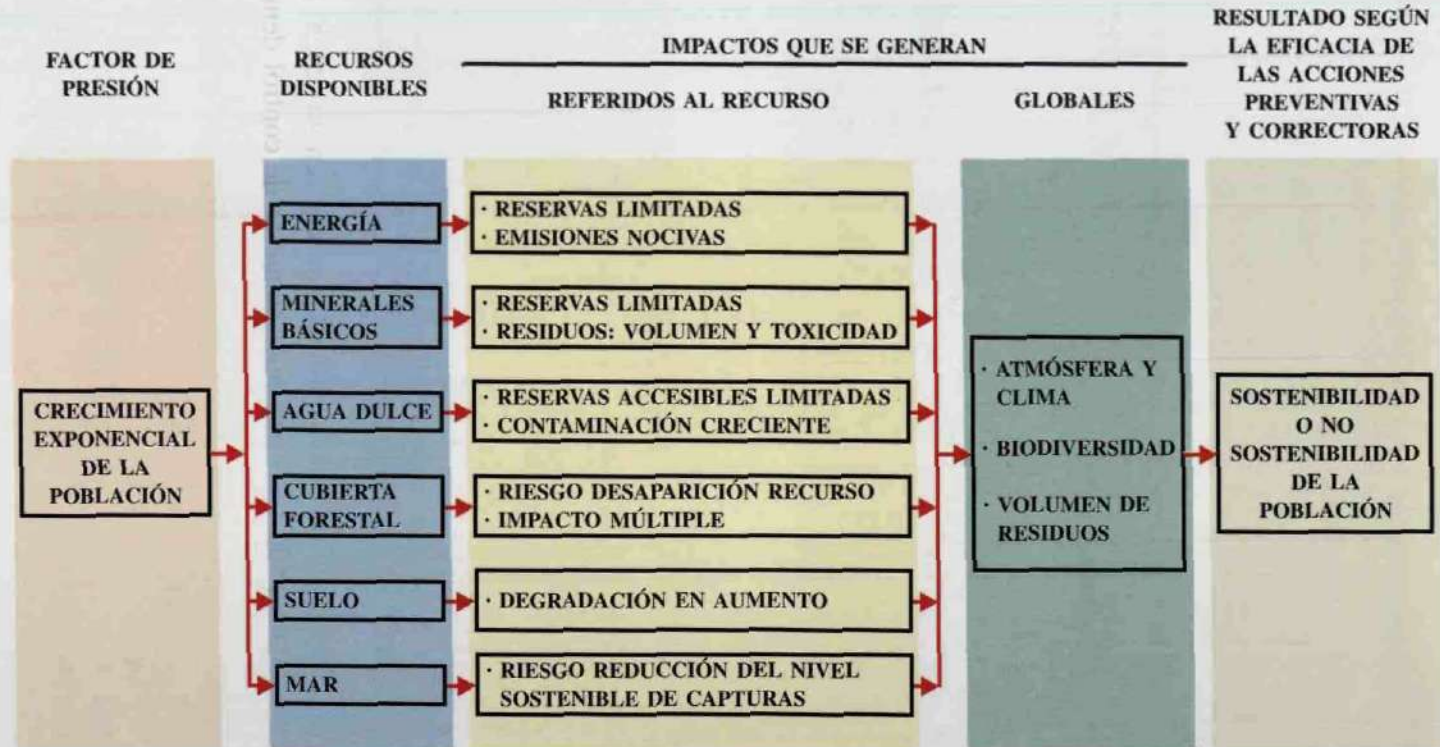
FACTOR DE PRESIÓN

RECURSOS DISPONIBLES

IMPACTOS QUE SE GENERAN

REFERIDOS AL RECURSO

GLOBALES

RESULTADO SEGÚN LA EFICACIA DE LAS ACCIONES PREVENTIVAS Y CORRECTORAS

CRECIMIENTO EXPONENCIAL DE LA POBLACIÓN

ENERGÍA

· RESERVAS LIMITADAS
· EMISIONES NOCIVAS

MINERALES BÁSICOS

· RESERVAS LIMITADAS
· RESIDUOS: VOLUMEN Y TOXICIDAD

AGUA DULCE

· RESERVAS ACCESIBLES LIMITADAS
· CONTAMINACIÓN CRECIENTE

CUBIERTA FORESTAL

· RIESGO DESAPARICIÓN RECURSO
· IMPACTO MÚLTIPLE

SUELO

· DEGRADACIÓN EN AUMENTO

MAR

· RIESGO REDUCCIÓN DEL NIVEL SOSTENIBLE DE CAPTURAS

· ATMÓSFERA Y CLIMA
· BIODIVERSIDAD
· VOLUMEN DE RESIDUOS

SOSTENIBILIDAD O NO SOSTENIBILIDAD DE LA POBLACIÓN